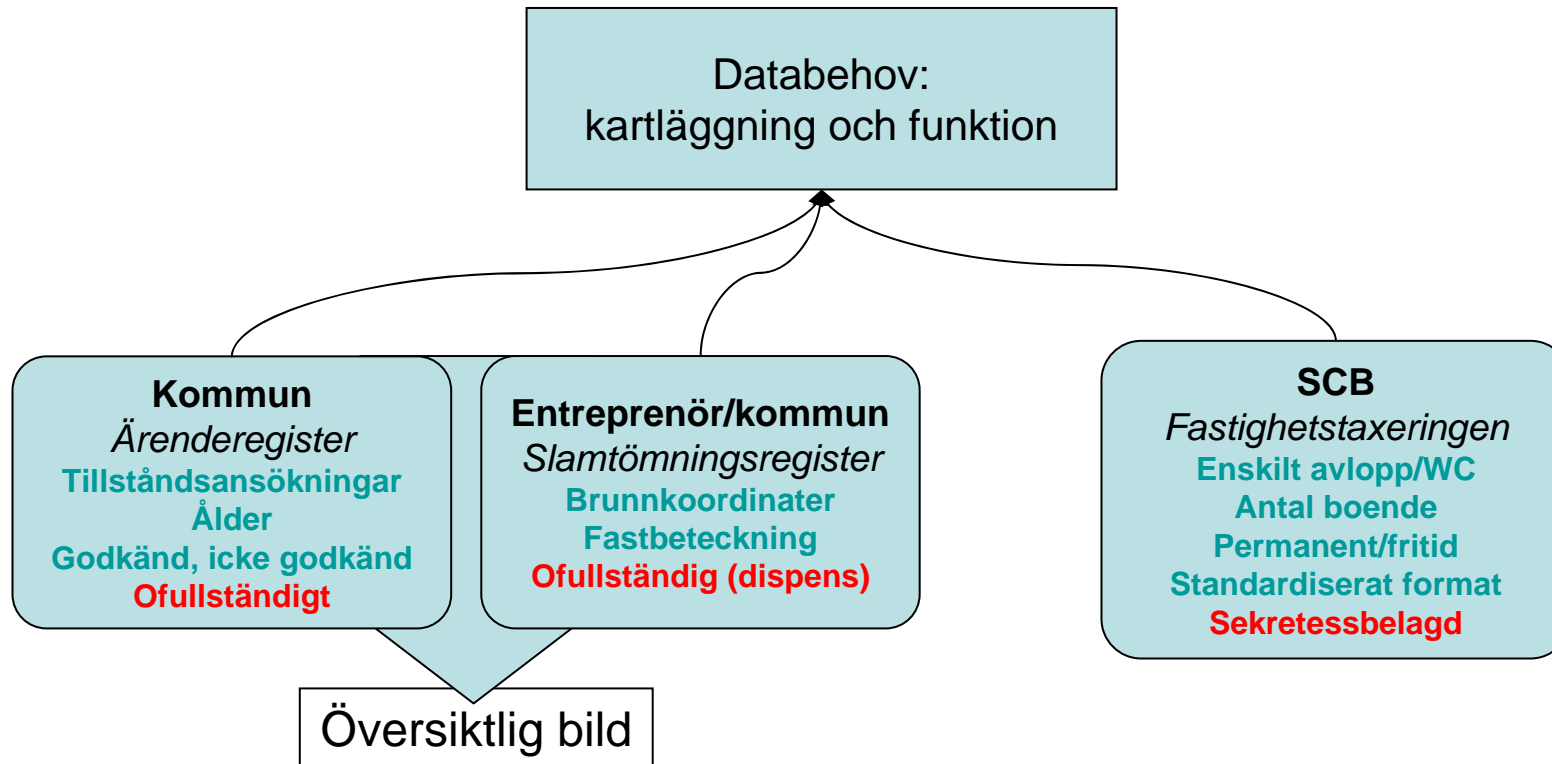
Databehov:
kartläggning och funktion

Kommun
Ärenderegister
Tillståndsansökningar
Ålder
Godkänd, icke godkänd
Ofullständigt

Entreprenör/kommun
Slamtömningsregister
Brunnkoordinater
Fastbeteckning
Ofullständig (dispens)

SCB
Fastighetstaxeringen
Enskilt avlopp/WC
Antal boende
Permanent/fritid
Standardiserat format
Sekretessbelagd

Översiktlig bild